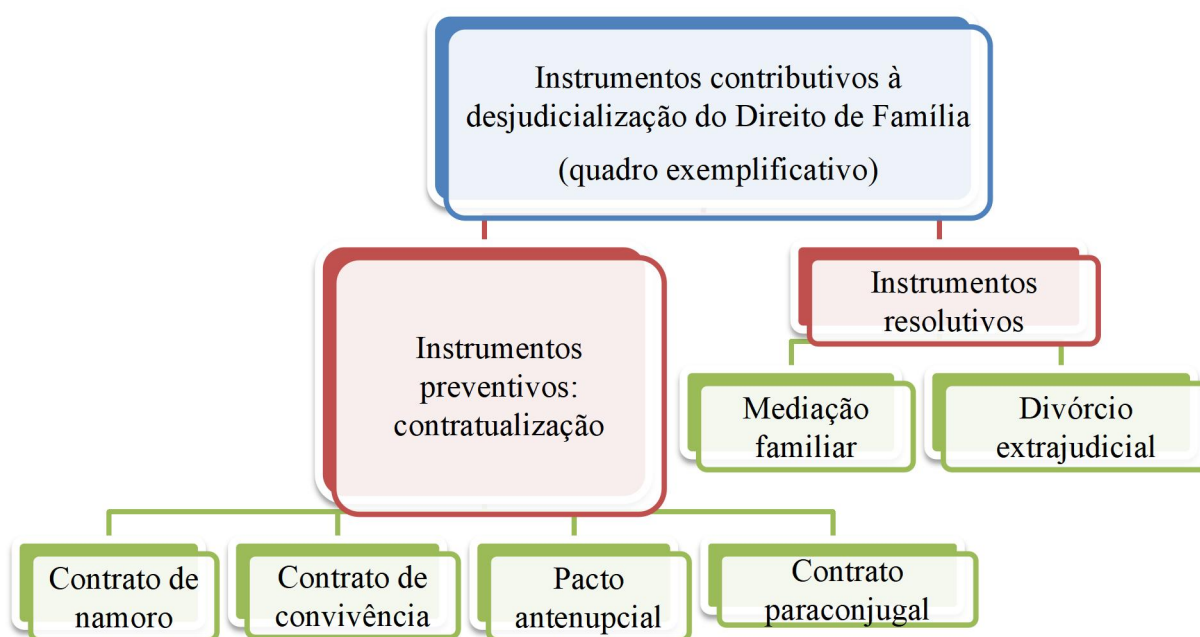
Instrumentos contributivos à desjudicialização do Direito de Família

(quadro exemplificativo)

Instrumentos preventivos: contratualização

Instrumentos resolutivos

Mediação familiar

Divórcio extrajudicial

Contrato de namoro

Contrato de convivência

Pacto antenupcial

Contrato paraconjugal